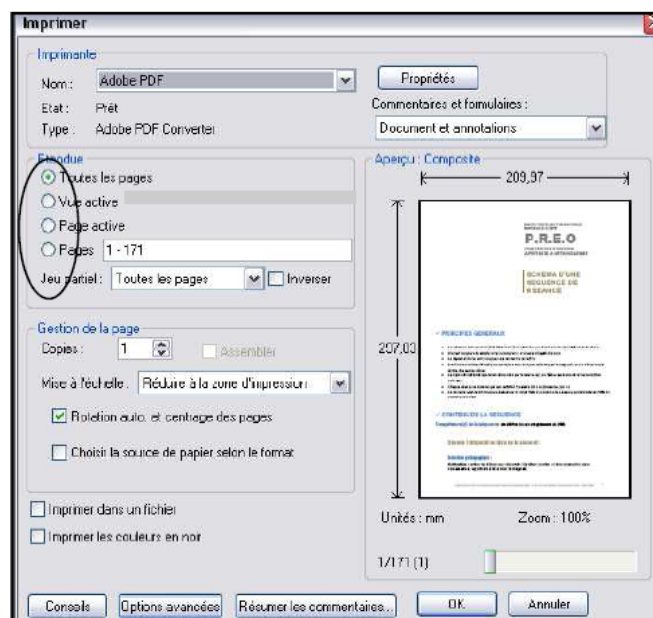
Imprimer

Imprimante
Nom : Adobe PDF
Propriétés
Etat : Prêt
Commentaires et formulaires :
Type : Adobe PDF Converter
Document et annotations

Etendue
Toutes les pages
Vue active
Page active
Pages 1 - 171
Jeu partiel : Toutes les pages
Inverser

Aperçu : Composite
209,97
297,03

P.R.E.O

Gestion de la page
Copies : 1
Assembler
Mise à l'échelle : Réduire à la zone d'impression
Rotation auto. et centrage des pages
Choisir la source de papier selon le format

Imprimer dans un fichier
Imprimer les couleurs en noir

Unités : mm
Zoom : 100%
1/171 (1)

Conseils
Options avancées
Résumer les commentaires...
OK
Annuler